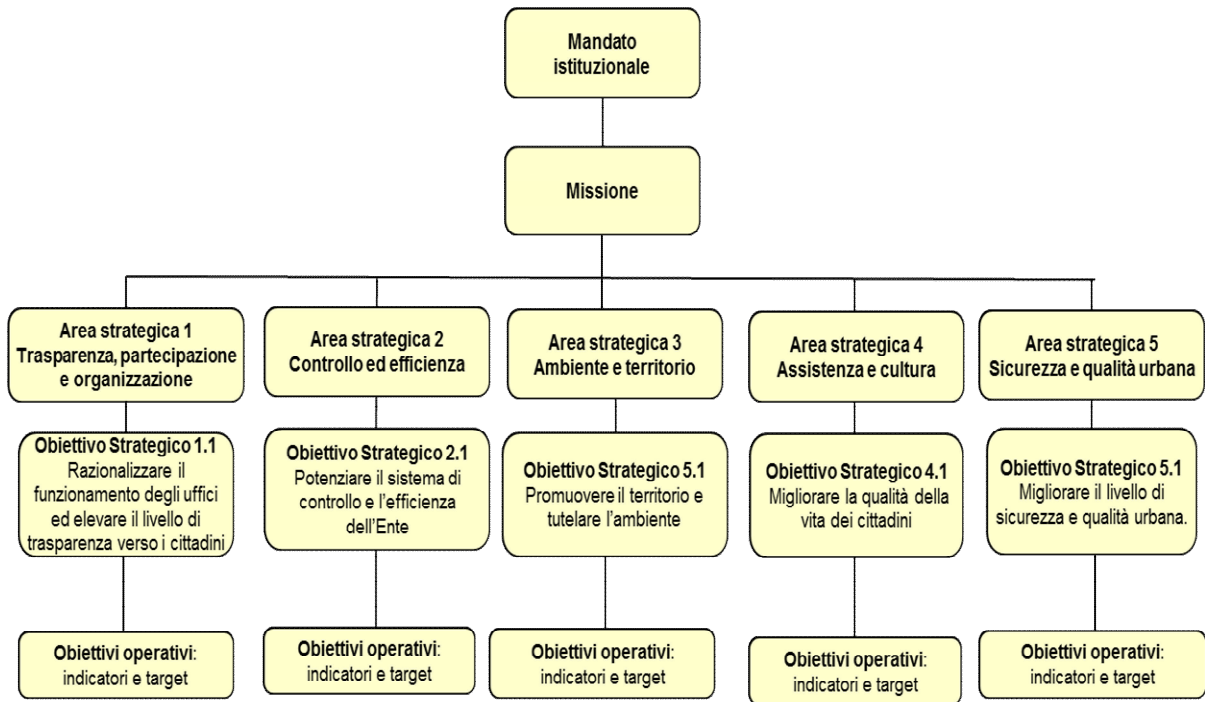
Mandato istituzionale

Missione

Area strategica 1
Trasparenza, partecipazione e organizzazione

Obiettivo Strategico 1.1
Razionalizzare il funzionamento degli uffici ed elevare il livello di trasparenza verso i cittadini

Obiettivi operativi:
indicatori e target

Area strategica 2
Controllo ed efficienza

Obiettivo Strategico 2.1
Potenziare il sistema di controllo e l'efficienza dell'Ente

Obiettivi operativi:
indicatori e target

Area strategica 3
Ambiente e territorio

Obiettivo Strategico 5.1
Promuovere il territorio e tutelare l'ambiente

Obiettivi operativi:
indicatori e target

Area strategica 4
Assistenza e cultura

Obiettivo Strategico 4.1
Migliorare la qualità della vita dei cittadini

Obiettivi operativi:
indicatori e target

Area strategica 5
Sicurezza e qualità urbana

Obiettivo Strategico 5.1
Migliorare il livello di sicurezza e qualità urbana.

Obiettivi operativi:
indicatori e target